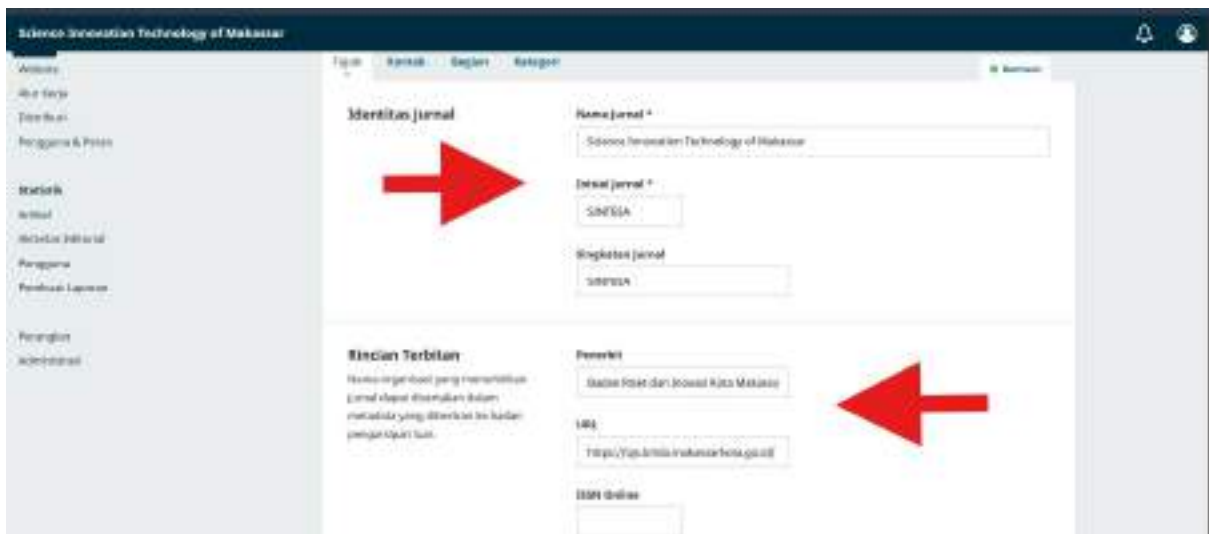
Science Innovation Technology of Makassar

Website
Alur Kerja
Distribusi
Pengguna & Peran

Statistik
Artikel
Aktivitas Editorial
Pengguna
Pembuat Laporan

Perangkat
Administrasi

Tujuan Kontak Bagian Kategori

Bantuan

Identitas Jurnal

Nama Jurnal *
Science Innovation Technology of Makassar

Inisial Jurnal *
SINTESA

Singkatan Jurnal
SINTESA

Rincian Terbitan
Nama organisasi yang menerbitkan jurnal dapat dimasukkan dalam metadata yang diberikan ke badan pengindeksan luar.

Penerbit
Badan Riset dan Inovasi Kota Makassar

URL
https://ejurnal.makassarkota.go.id

ISSN Online